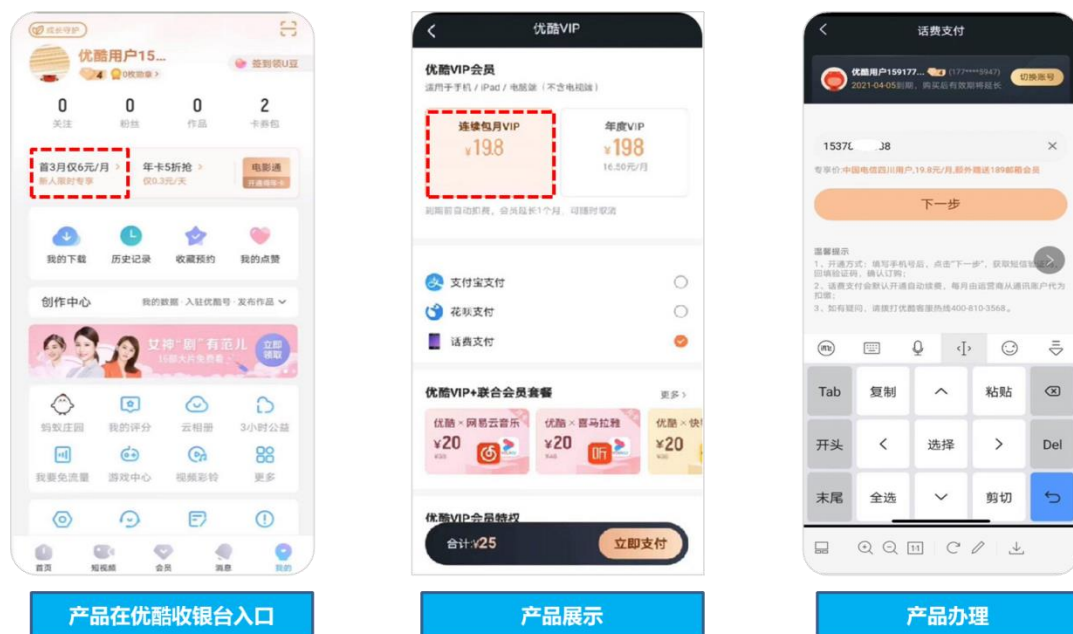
成长守护

优酷用户15...

4 0枚勋章

签到领U豆

0
关注

0
粉丝

0
作品

2
卡券包

首3月仅6元/月 >
新人限时专享

年卡5折抢 >
仅0.3元/天

电影通
开通得年卡

我的下载

历史记录

收藏预约

我的点赞

创作中心

我的数据 · 入驻优酷号 · 发布作品

女神"剧"有范儿
15部大片免费看

立即领取

蚂蚁庄园

我的评分

云相册

3小时公益

我要免流量

游戏中心

视频彩铃

更多

首页

短视频

会员

消息

我的

产品在优酷收银台入口

优酷VIP

优酷VIP会员

适用于手机 / iPad / 电脑端（不含电视端）

连续包月VIP
¥19.8

年度VIP
¥198
16.50元/月

到期前自动扣费，会员延长1个月，可随时取消

支付宝支付

花呗支付

话费支付

优酷VIP+联合会员套餐

更多 >

优酷 × 网易云音乐
¥20

优酷 × 喜马拉雅
¥20

优酷 × 快
¥20

优酷VIP会员特权

合计:¥25

立即支付

产品展示

话费支付

优酷用户159177... (177****5947)
2021-04-05到期，购买后有效期将延长

切换账号

1537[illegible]8

专享价:中国电信四川用户,19.8元/月,额外赠送189邮箱会员

下一步

温馨提示
1、开通方式：填写手机号后，点击"下一步"，获取短信验证码，回填验证码，确认订购；
2、话费支付会默认开通自动续费，每月由运营商从通讯用户代为扣缴；
3、如有疑问，请拨打优酷客服热线400-810-3568。

Tab

复制

粘贴

开头

选择

Del

末尾

全选

剪切

产品办理